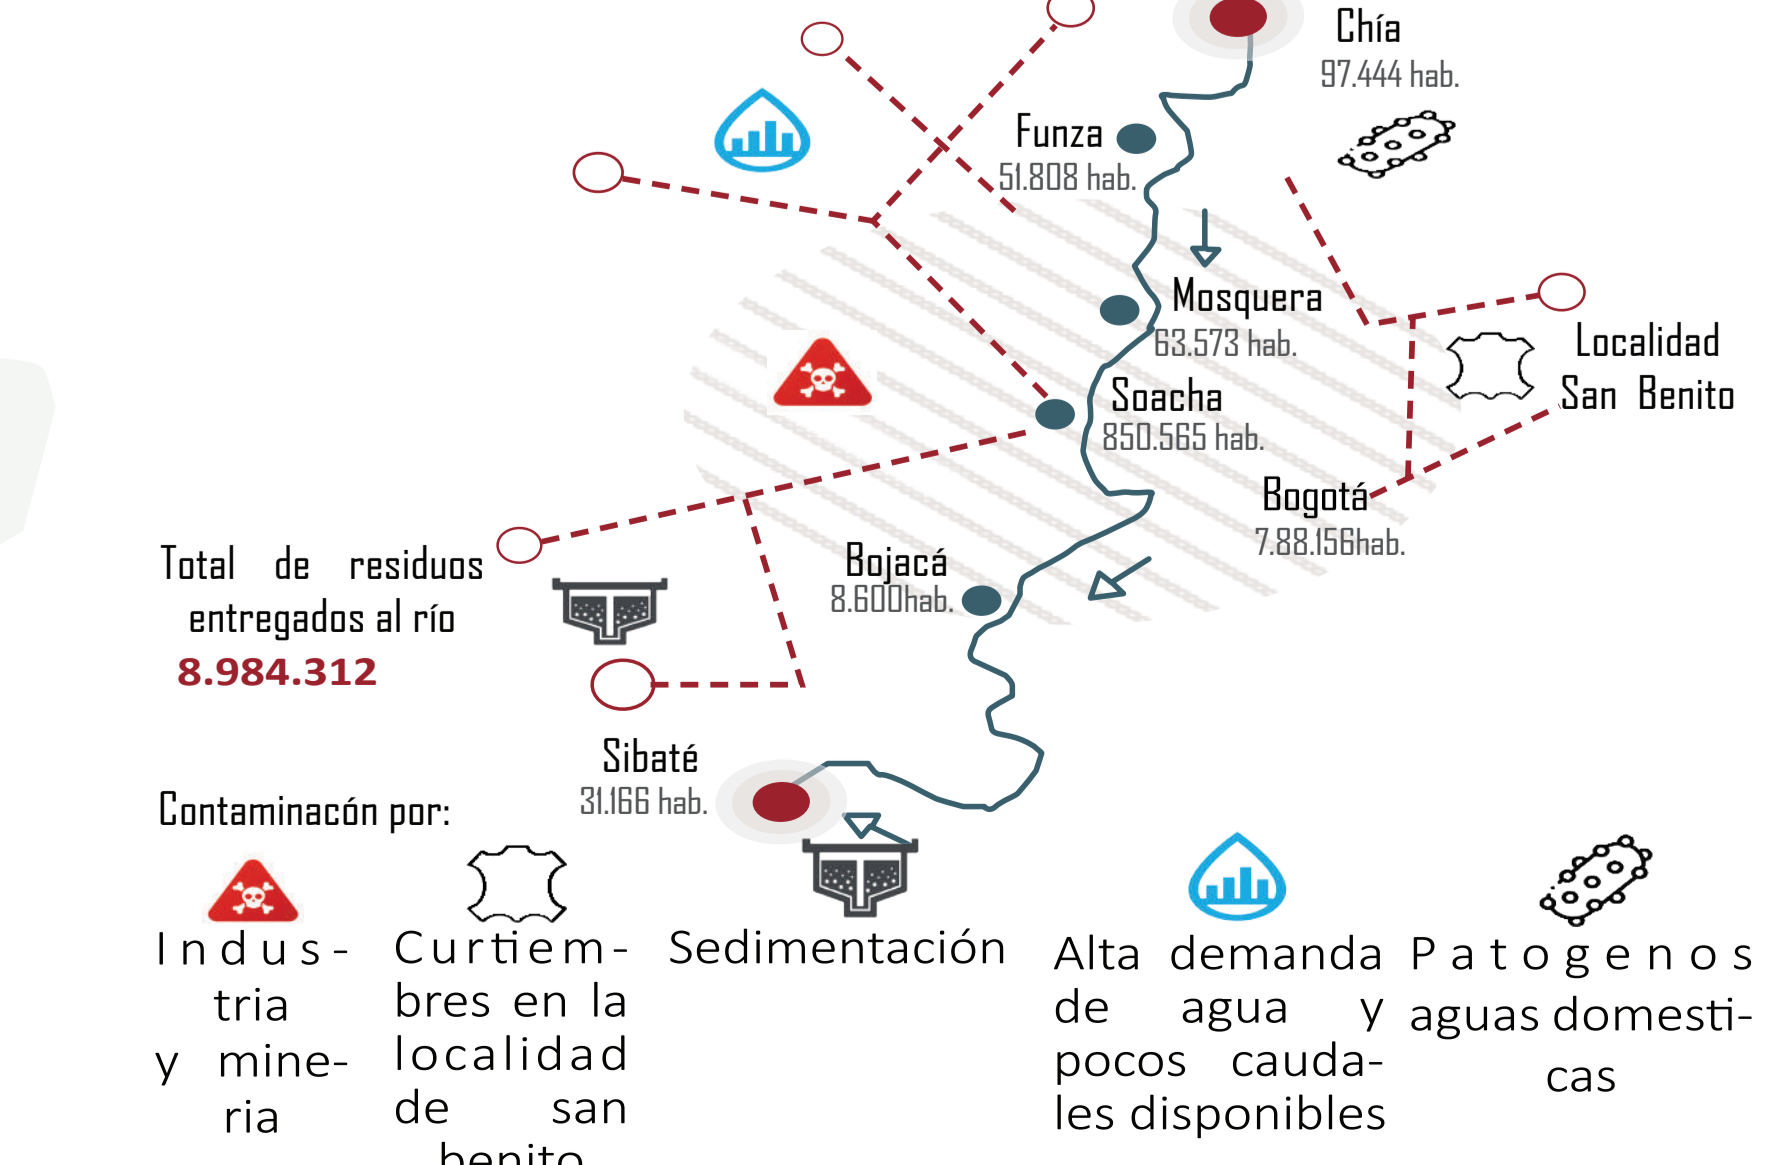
Chía
97.444 hab.

Funza
51.808 hab.

Mosquera
63.573 hab.

Soacha
850.565 hab.

Localidad San Benito

Bogotá
7.88.156hab.

Bojacá
8.600hab.

Total de residuos entregados al río
8.984.312

Sibaté
31.166 hab.

Contaminacón por:

Industria y mineria

Curtiembres en la localidad de san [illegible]

Sedimentación

Alta demanda de agua y pocos caudales disponibles

Patogenos aguas domesticas